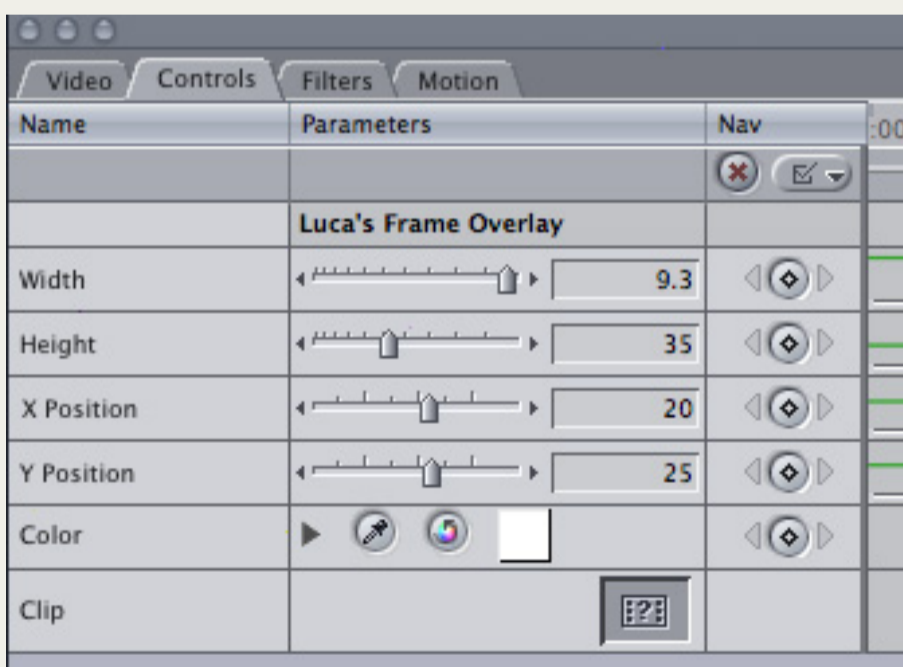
Video Controls Filters Motion

| Name | Parameters | Nav |
|---|---|---|
| | | |
| | Luca's Frame Overlay | |
| Width | 9.3 | |
| Height | 35 | |
| X Position | 20 | |
| Y Position | 25 | |
| Color | | |
| Clip | | |

:00